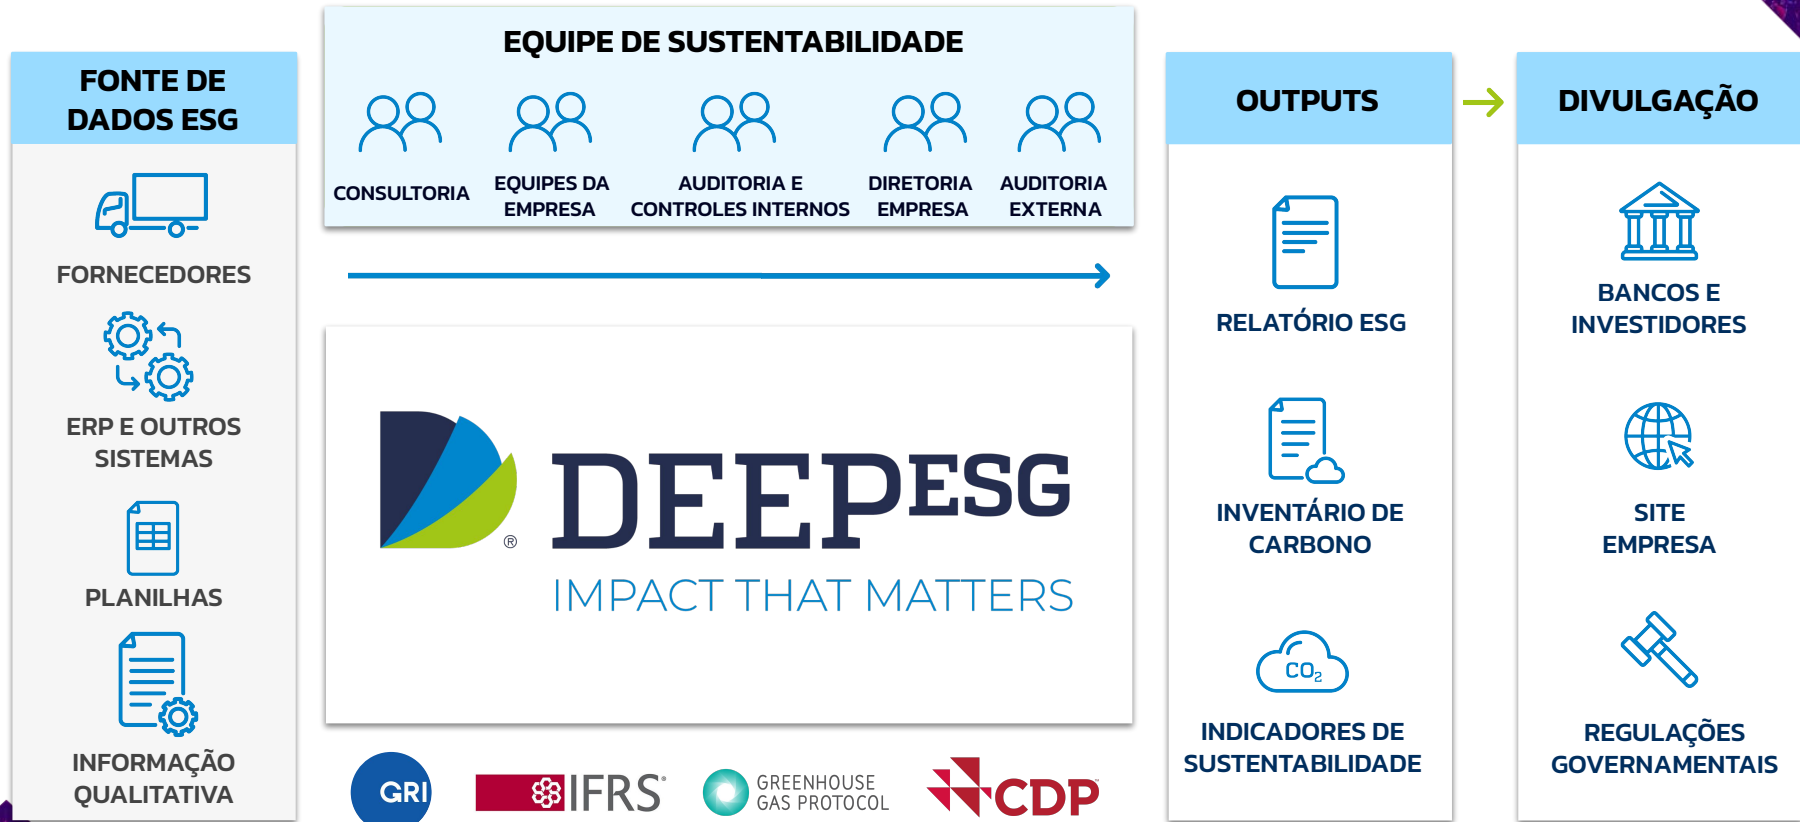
FONTE DE DADOS ESG

FORNECEDORES

ERP E OUTROS SISTEMAS

PLANILHAS

INFORMAÇÃO QUALITATIVA

EQUIPE DE SUSTENTABILIDADE

CONSULTORIA

EQUIPES DA EMPRESA

AUDITORIA E CONTROLES INTERNOS

DIRETORIA EMPRESA

AUDITORIA EXTERNA

DEEPESG

IMPACT THAT MATTERS

GRI

IFRS

GREENHOUSE GAS PROTOCOL

CDP

OUTPUTS

RELATÓRIO ESG

INVENTÁRIO DE CARBONO

$CO_2$

INDICADORES DE SUSTENTABILIDADE

DIVULGAÇÃO

BANCOS E INVESTIDORES

SITE EMPRESA

REGULAÇÕES GOVERNAMENTAIS